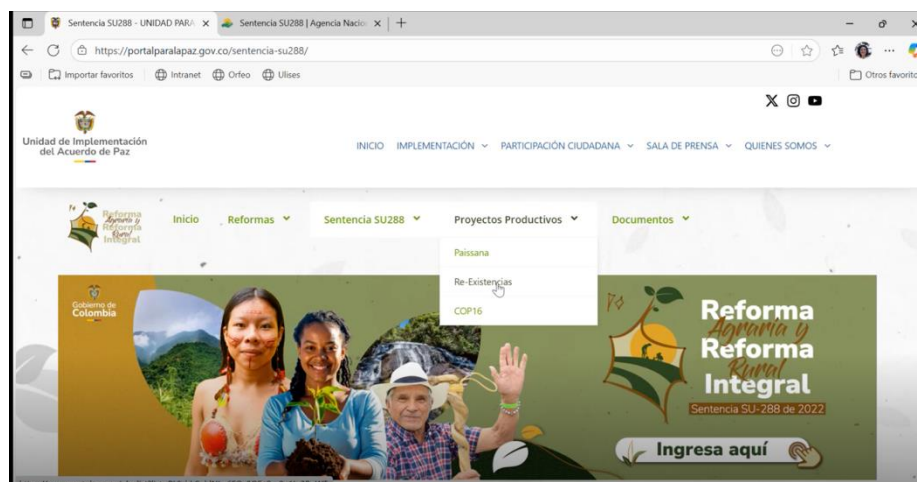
Sentencia SU288 - UNIDAD PARA × Sentencia SU288 | Agencia Nacio × +

https://portalparalapaz.gov.co/sentencia-su288/

Importar favoritos Intranet Orfeo Ulises Otros favorito

Unidad de Implementación del Acuerdo de Paz

INICIO IMPLEMENTACIÓN PARTICIPACIÓN CIUDADANA SALA DE PRENSA QUIENES SOMOS

Reforma Agraria y Reforma Rural Integral

Inicio Reformas Sentencia SU288 Proyectos Productivos Documentos

Paissana
Re-Existencias
COP16

Gobierno de Colombia

Reforma Agraria y Reforma Rural Integral

Sentencia SU-288 de 2022

Ingresa aquí